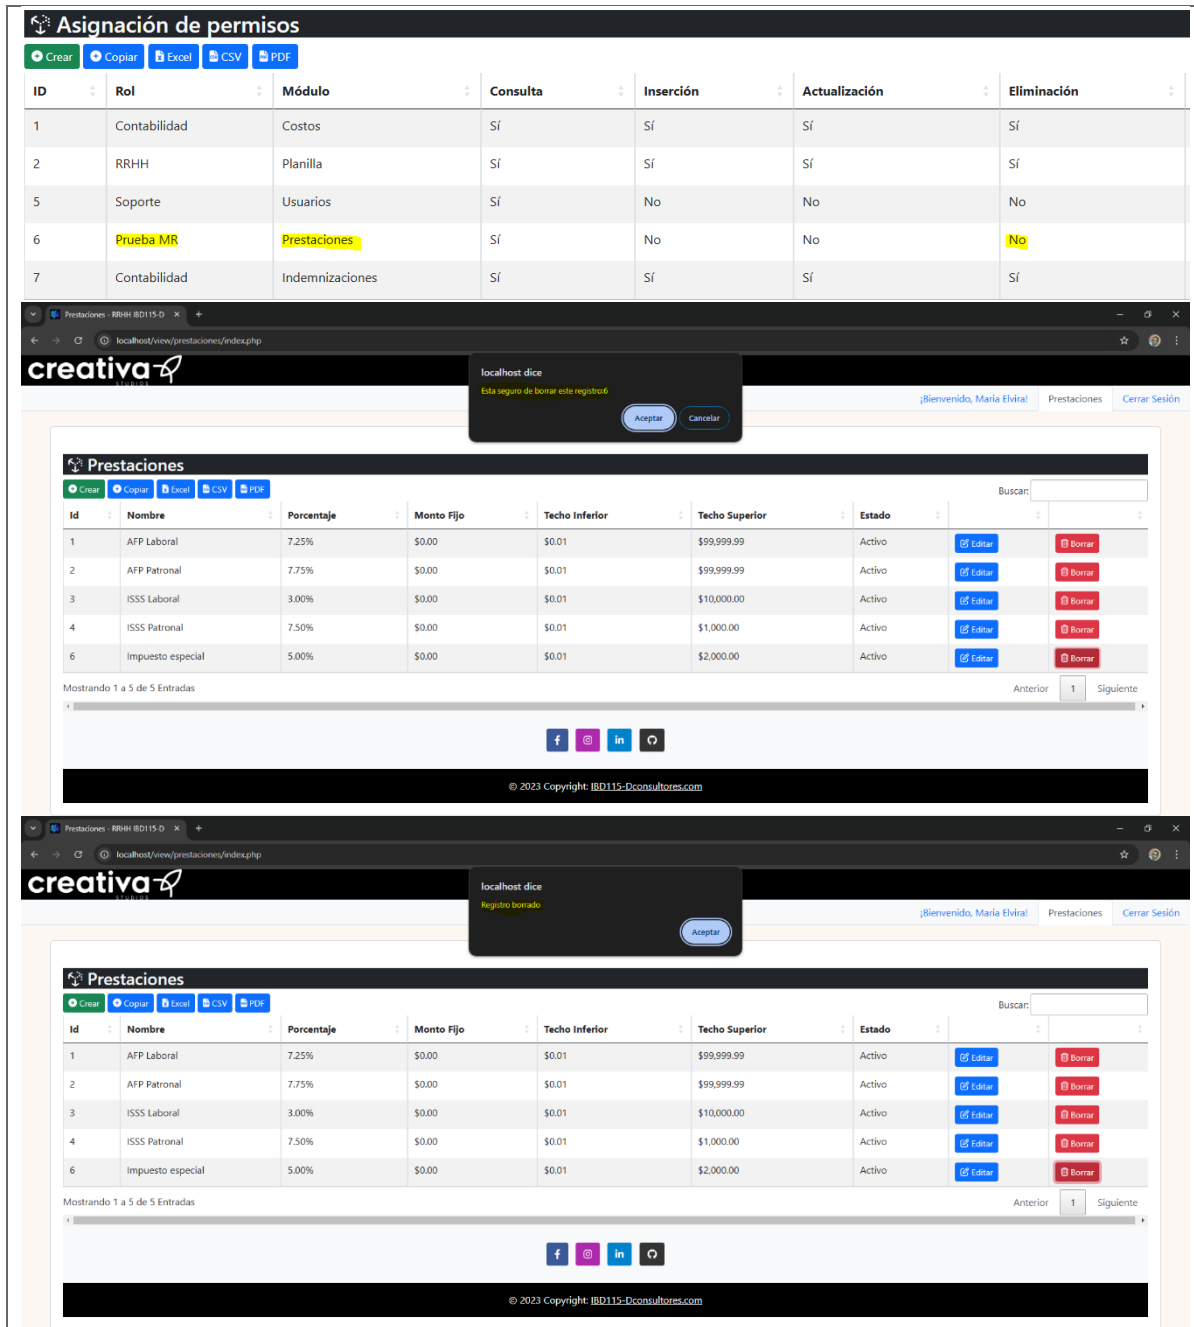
Asignación de permisos

Crear Copiar Excel CSV PDF

| ID | Rol | Módulo | Consulta | Inserción | Actualización | Eliminación |
|---|---|---|---|---|---|---|
| 1 | Contabilidad | Costos | Sí | Sí | Sí | Sí |
| 2 | RRHH | Planilla | Sí | Sí | Sí | Sí |
| 5 | Soporte | Usuarios | Sí | No | No | No |
| 6 | Prueba MR | Prestaciones | Sí | No | No | No |
| 7 | Contabilidad | Indemnizaciones | Sí | Sí | Sí | Sí |

Prestaciones - RRHH IBD115-D

localhost/view/prestaciones/index.php

creativa

localhost dice

Esta seguro de borrar este registro:6

Aceptar Cancelar

¡Bienvenido, Maria Elvira! Prestaciones Cerrar Sesión

Prestaciones

Crear Copiar Excel CSV PDF

Buscar:

| Id | Nombre | Porcentaje | Monto Fijo | Techo Inferior | Techo Superior | Estado | | |
|---|---|---|---|---|---|---|---|---|
| 1 | AFP Laboral | 7.25% | $0.00 | $0.01 | $99,999.99 | Activo | Editar | Borrar |
| 2 | AFP Patronal | 7.75% | $0.00 | $0.01 | $99,999.99 | Activo | Editar | Borrar |
| 3 | ISSS Laboral | 3.00% | $0.00 | $0.01 | $10,000.00 | Activo | Editar | Borrar |
| 4 | ISSS Patronal | 7.50% | $0.00 | $0.01 | $1,000.00 | Activo | Editar | Borrar |
| 6 | Impuesto especial | 5.00% | $0.00 | $0.01 | $2,000.00 | Activo | Editar | Borrar |

Mostrando 1 a 5 de 5 Entradas

Anterior 1 Siguiente

© 2023 Copyright: IBD115-Dconsultores.com

Prestaciones - RRHH IBD115-D

localhost/view/prestaciones/index.php

creativa

localhost dice

Registro borrado

Aceptar

¡Bienvenido, Maria Elvira! Prestaciones Cerrar Sesión

Prestaciones

Crear Copiar Excel CSV PDF

Buscar:

| Id | Nombre | Porcentaje | Monto Fijo | Techo Inferior | Techo Superior | Estado | | |
|---|---|---|---|---|---|---|---|---|
| 1 | AFP Laboral | 7.25% | $0.00 | $0.01 | $99,999.99 | Activo | Editar | Borrar |
| 2 | AFP Patronal | 7.75% | $0.00 | $0.01 | $99,999.99 | Activo | Editar | Borrar |
| 3 | ISSS Laboral | 3.00% | $0.00 | $0.01 | $10,000.00 | Activo | Editar | Borrar |
| 4 | ISSS Patronal | 7.50% | $0.00 | $0.01 | $1,000.00 | Activo | Editar | Borrar |
| 6 | Impuesto especial | 5.00% | $0.00 | $0.01 | $2,000.00 | Activo | Editar | Borrar |

Mostrando 1 a 5 de 5 Entradas

Anterior 1 Siguiente

© 2023 Copyright: IBD115-Dconsultores.com